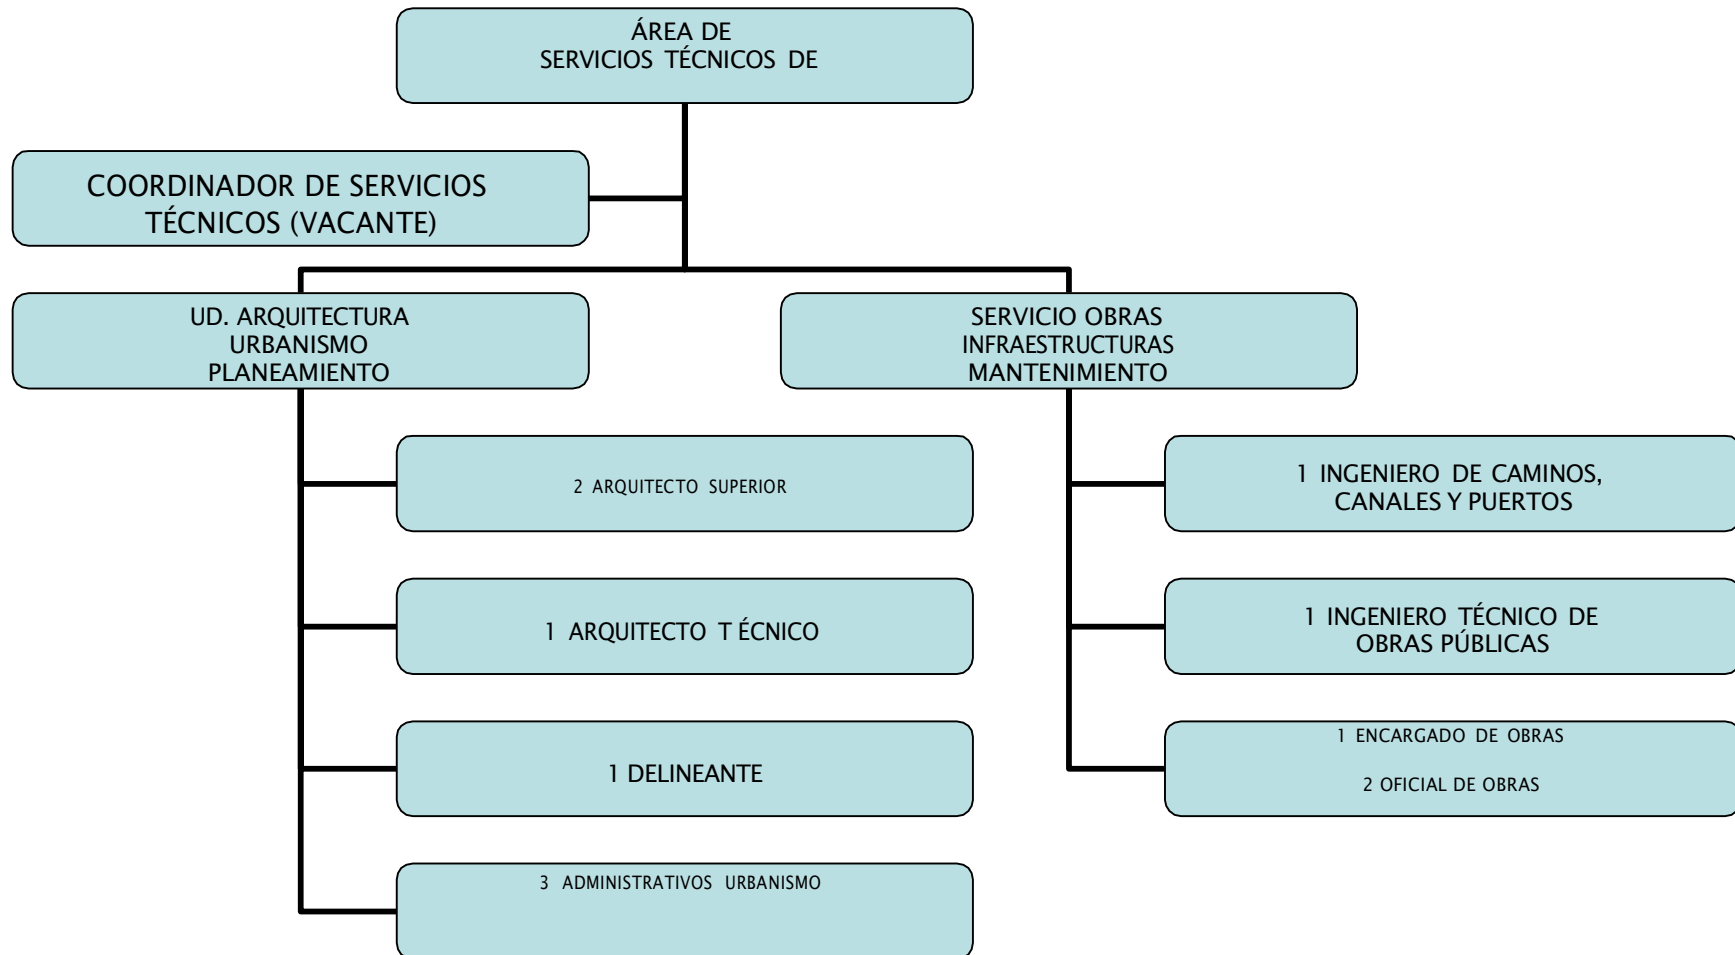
ÁREA DE
SERVICIOS TÉCNICOS DE

COORDINADOR DE SERVICIOS TÉCNICOS (VACANTE)

UD. ARQUITECTURA
URBANISMO
PLANEAMIENTO

SERVICIO OBRAS
INFRAESTRUCTURAS
MANTENIMIENTO

2 ARQUITECTO SUPERIOR

1 ARQUITECTO T ÉCNICO

1 DELINEANTE

3 ADMINISTRATIVOS URBANISMO

1 INGENIERO DE CAMINOS, CANALES Y PUERTOS

1 INGENIERO TÉCNICO DE OBRAS PÚBLICAS

1 ENCARGADO DE OBRAS

2 OFICIAL DE OBRAS